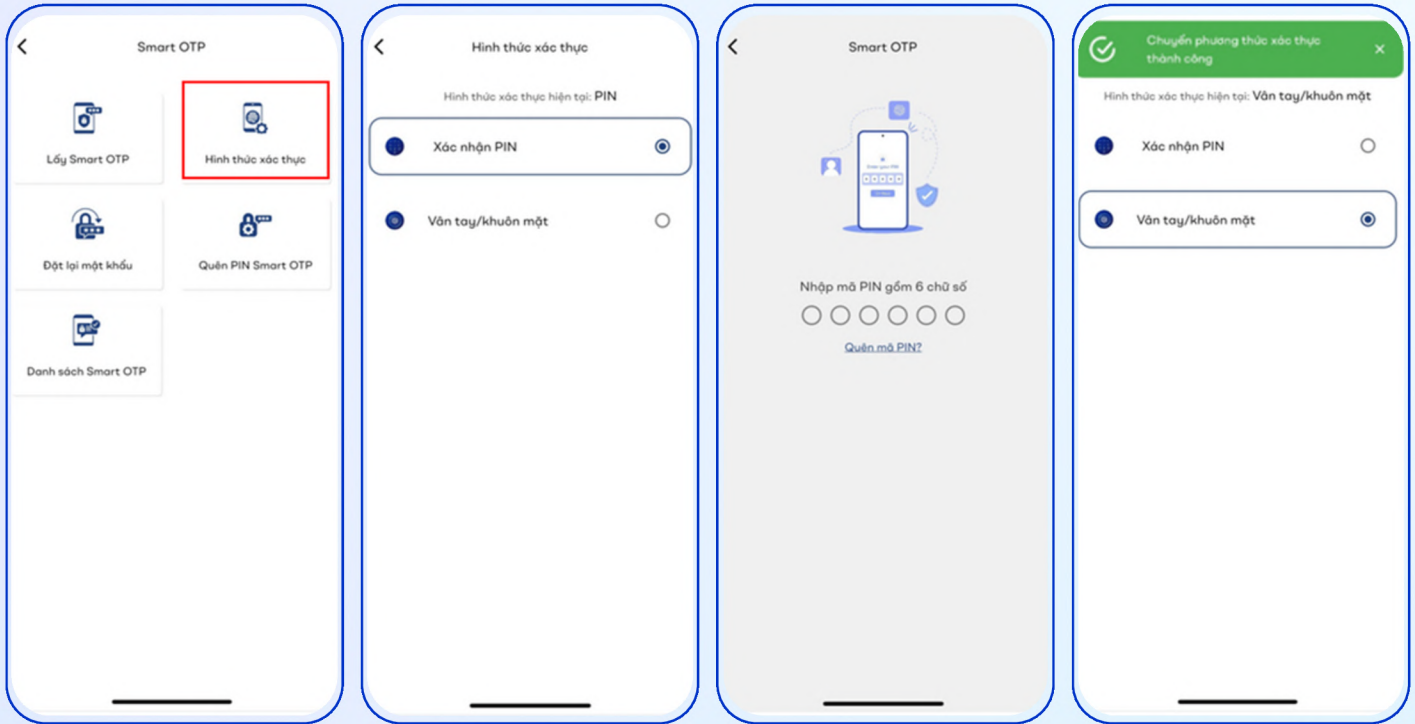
Smart OTP

Lấy Smart OTP

Hình thức xác thực

Đặt lại mật khẩu

Quên PIN Smart OTP

Danh sách Smart OTP

Hình thức xác thực

Hình thức xác thực hiện tại: PIN

Xác nhận PIN

Vân tay/khuôn mặt

Smart OTP

Enter your PIN

Nhập mã PIN gồm 6 chữ số

Quên mã PIN?

Chuyển phương thức xác thực thành công

Hình thức xác thực hiện tại: Vân tay/khuôn mặt

Xác nhận PIN

Vân tay/khuôn mặt